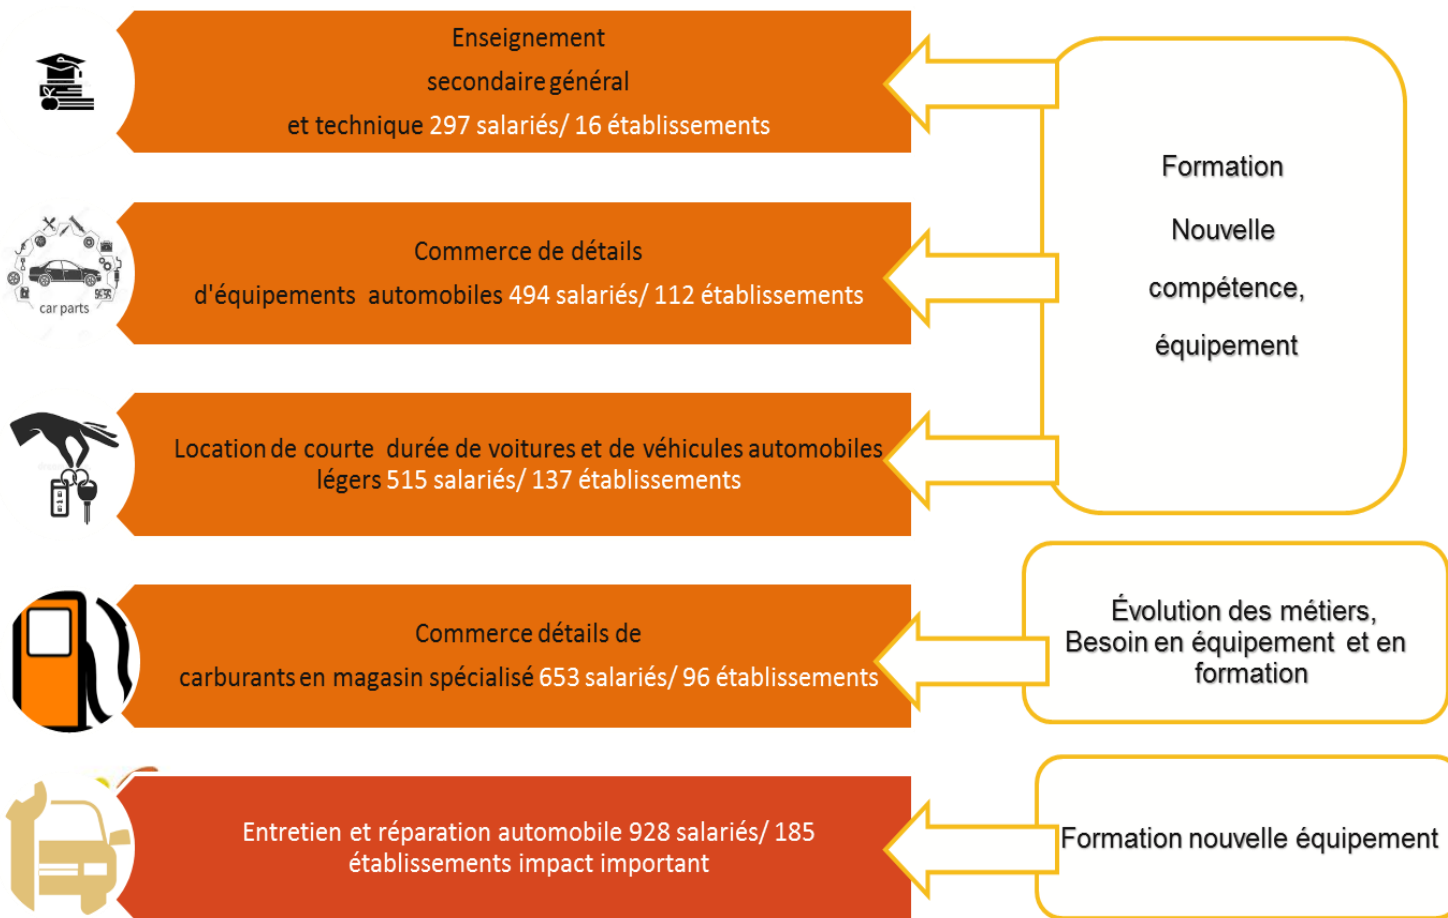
Enseignement secondaire général et technique 297 salariés/ 16 établissements

car parts

Commerce de détails d'équipements automobiles 494 salariés/ 112 établissements

Location de courte durée de voitures et de véhicules automobiles légers 515 salariés/ 137 établissements

Commerce détails de carburants en magasin spécialisé 653 salariés/ 96 établissements

Entretien et réparation automobile 928 salariés/ 185 établissements impact important

Formation

Nouvelle

compétence,

équipement

Évolution des métiers, Besoin en équipement et en formation

Formation nouvelle équipement